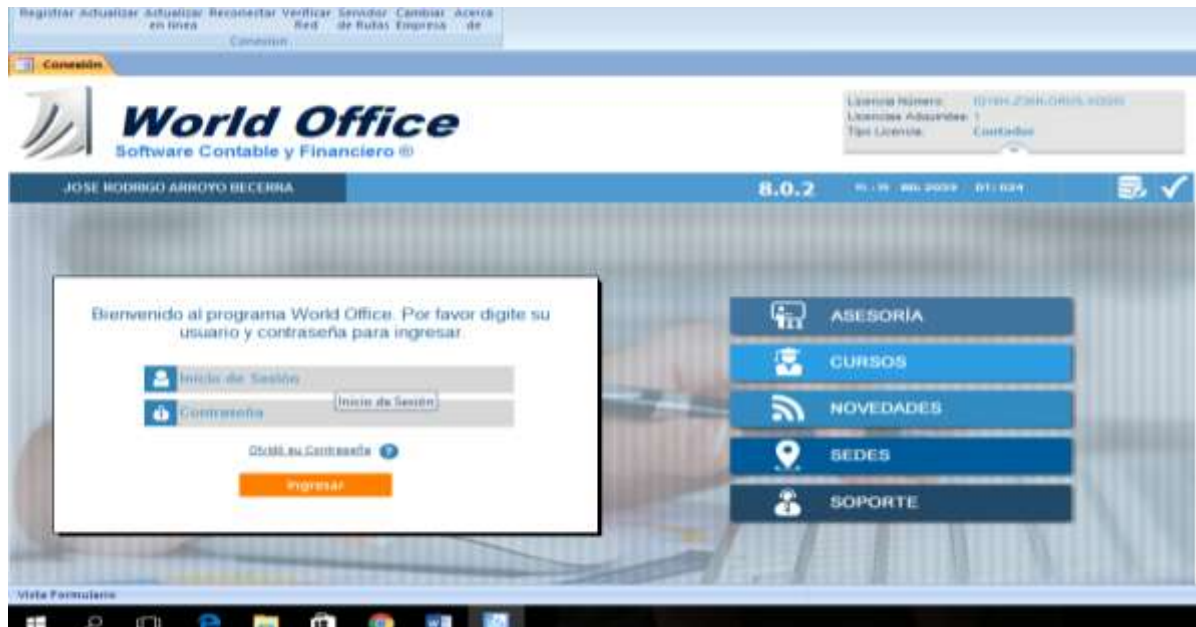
Registrar Actualizar Actualizar en línea Reconectar Verificar Red Servidor de Rutas Cambiar Empresa Acerca de

Conexión

Conexión

World Office
Software Contable y Financiero ®

Licencia Número: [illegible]
Licencias Adquiridas: 1
Tipo Licencia: Contador

JOSE RODRIGO ARROYO BECERRA

8.0.2 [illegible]

Bienvenido al programa World Office. Por favor digite su usuario y contraseña para ingresar.

Inicio de Sesión

Inicio de Sesión

Contraseña

Olvidé su Contraseña

Ingresar

ASESORÍA

CURSOS

NOVEDADES

SEDES

SOPORTE

Vista Formulario